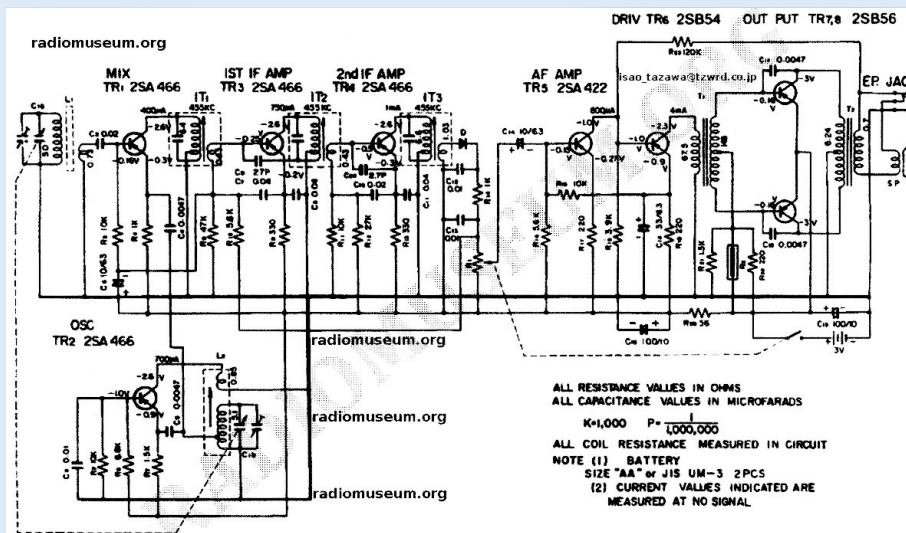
radiomuseum.org

DRIV TR6 2SB54 OUT PUT TR7,8 2SB56

MIX TR1 2SA466

IST IF AMP TR3 2SA466

2nd IF AMP TR4 2SA466

AF AMP TR5 2SA422

isao_tazawa@tzwrd.co.jp

EP. JAC

IT1 455KC

IT2 455KC

IT3 455KC

R20 120K

C19 0.0047

C20 0.0047

400mA -2.6V -0.16V -0.3V

730mA -2.6V -0.2V

1mA -0.5V -0.3V

600mA -1.0V -0.6V -0.27V

4mA -1.0V -2.3V -0.9V

-3V -0.16V

C2 0.02

C5 0.0047

C8 27P

C9 0.02

C10 27P

C11 0.04

C12 0.01

C13 0.01

C14 10/6.3

C15 33/6.3

C16 100/10

C17 100/10

C6 10/6.3

C3 0.01

C4 0.0047

R3 10K

R4 1K

R5 47K

R6 3.6K

R9 330

R11 10K

R12 27K

R13 330

R14 1K

R15 5.6K

R16 10K

R17 220

R18 3.9K

R19 220

R21 1.5K

R22 220

R23 36

R1 10K

R7 6.8K

R8 1.5K

D

SP

3V

OSC TR2 2SA466

700mA -2.6V -1.0V -0.9V

L2

radiomuseum.org

radiomuseum.org

radiomuseum.org

ALL RESISTANCE VALUES IN OHMS
ALL CAPACITANCE VALUES IN MICROFARADS

K=1,000 P= $\frac{1}{1,000,000}$

ALL COIL RESISTANCE MEASURED IN CIRCUIT

NOTE (1) BATTERY
SIZE "AA" or JIS UM-3 2PCS
(2) CURRENT VALUES INDICATED ARE MEASURED AT NO SIGNAL